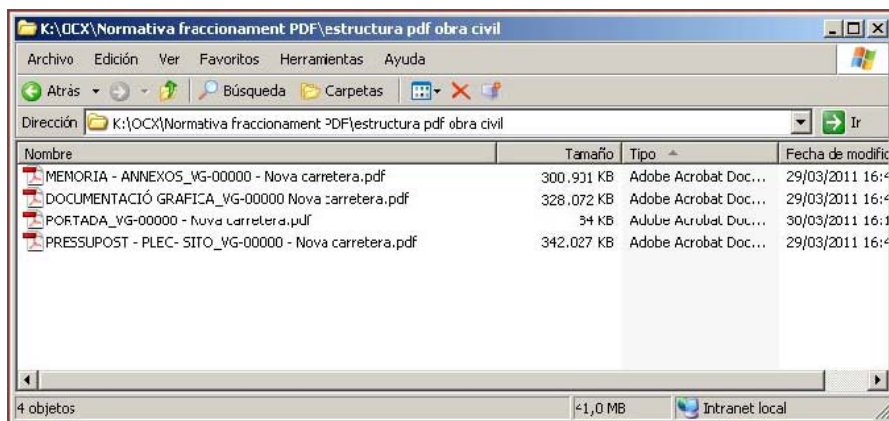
K:\OCX\Normativa fraccionament PDF\estructura pdf obra civil

Archivo Edición Ver Favoritos Herramientas Ayuda

Atrás Búsqueda Carpetas

Dirección K:\OCX\Normativa fraccionament PDF\estructura pdf obra civil Ir

| Nombre | Tamaño | Tipo | Fecha de modific |
|---|---|---|---|
| MEMORIA - ANNEXOS_VG-00000 - Nova carretera.pdf | 300.901 KB | Adobe Acrobat Doc... | 29/03/2011 16:4 |
| DOCUMENTACIÓ GRAFICA_VG-00000 Nova carretera.pdf | 328.072 KB | Adobe Acrobat Doc... | 29/03/2011 16:4 |
| PORTADA_VG-00000 - Nova carretera.pdf | 54 KB | Adobe Acrobat Doc... | 30/03/2011 16:1 |
| PRESSUPOST - PLEC- SITO_VG-00000 - Nova carretera.pdf | 342.027 KB | Adobe Acrobat Doc... | 29/03/2011 16:4 |

4 objetos 41,0 MB Intranet local